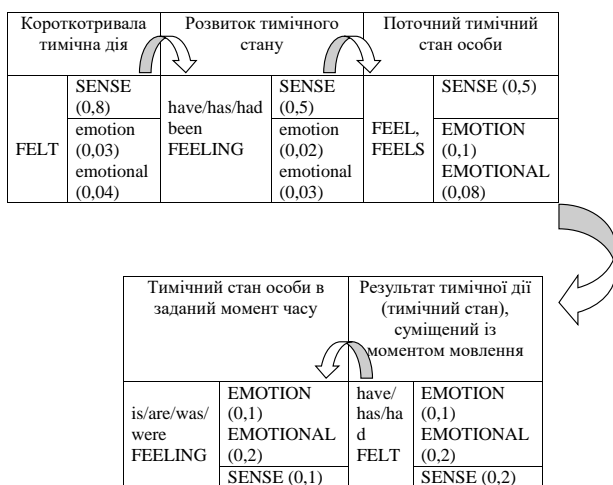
| Короткотривала тимічна дія | | Розвиток тимічного стану | | Поточний тимічний стан особи | |
|---|---|---|---|---|---|
| FELT | SENSE (0,8) | have/has/had been FEELING | SENSE (0,5) | FEEL, FEELS | SENSE (0,5) |
| | emotion (0,03) emotional (0,04) | | emotion (0,02) emotional (0,03) | | EMOTION (0,1) EMOTIONAL (0,08) |

| Тимічний стан особи в заданий момент часу | | Результат тимічної дії (тимічний стан), суміщений із моментом мовлення | |
|---|---|---|---|
| is/are/was/were FEELING | EMOTION (0,1) EMOTIONAL (0,2) | have/has/had FELT | EMOTION (0,1) EMOTIONAL (0,2) |
| | SENSE (0,1) | | SENSE (0,2) |